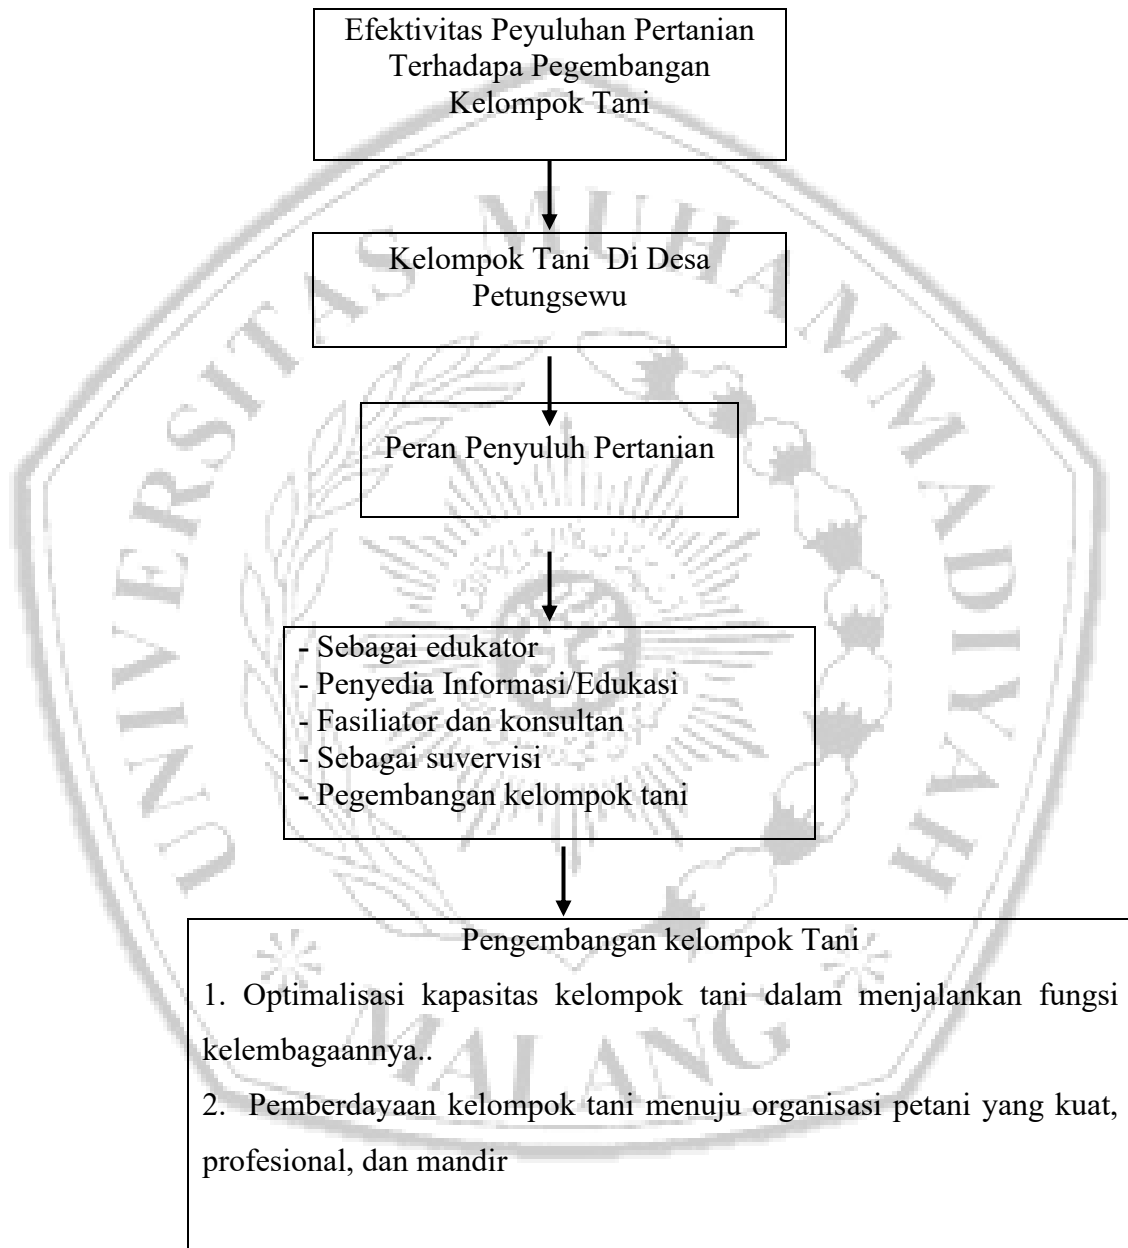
Efektivitas Peyuluhan Pertanian Terhadapa Pegembangan Kelompok Tani

Kelompok Tani Di Desa Petungsewu

Peran Penyuluh Pertanian

- Sebagai edukator
- Penyedia Informasi/Edukasi
- Fasiliator dan konsultan
- Sebagai suvervisi
- Pegembangan kelompok tani

Pengembangan kelompok Tani

1. Optimalisasi kapasitas kelompok tani dalam menjalankan fungsi kelembagaannya..

2. Pemberdayaan kelompok tani menuju organisasi petani yang kuat, profesional, dan mandir

UNIVERSITAS MUHAMMADIYAH MALANG